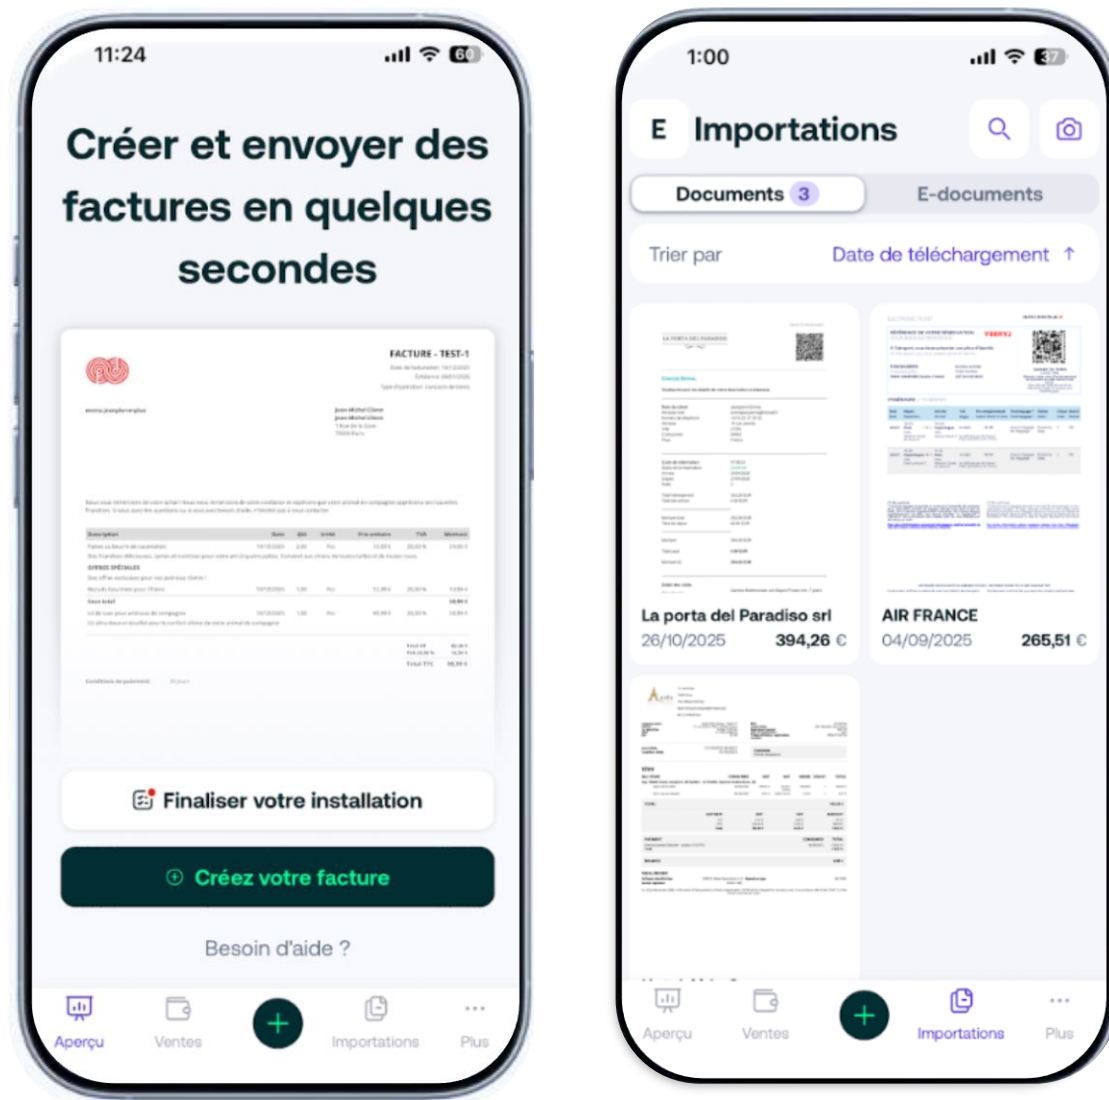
11:24

60

Créer et envoyer des factures en quelques secondes

FACTURE - TEST-1

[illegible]

Finaliser votre installation

Créez votre facture

Besoin d'aide ?

Aperçu

Ventes

Importations

Plus

1:00

37

E

Importations

Documents 3

E-documents

Trier par

Date de téléchargement ↑

La porta del Paradiso srl

26/10/2025

394,26 €

AIR FRANCE

04/09/2025

265,51 €

Aperçu

Ventes

Importations

Plus